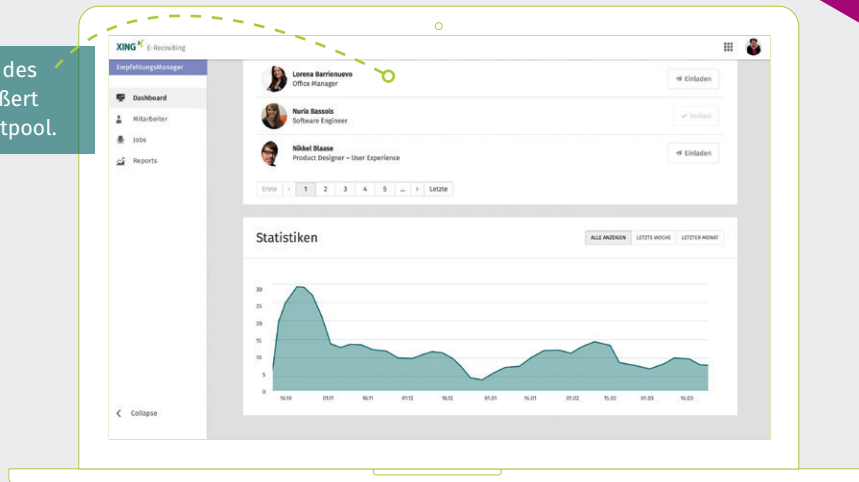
des
ßert
tpool.

XING E-Recruiting

EmpfehlungsManager

Dashboard
Mitarbeiter
Jobs
Reports

Collapse

Lorena Barrionuevo
Office Manager
Einladen

Nuria Bassols
Software Engineer
Invited

Nikbel Blaase
Product Designer – User Experience
Einladen

Erste < 1 2 3 4 5 ... > Letzte

Statistiken

ALLE ANZEIGEN | LETZTE WOCHE | LETZTER MONAT

30
25
20
15
10
5
0

16.10 01.11 16.11 01.12 16.12 01.01 16.01 01.02 15.02 01.03 16.03